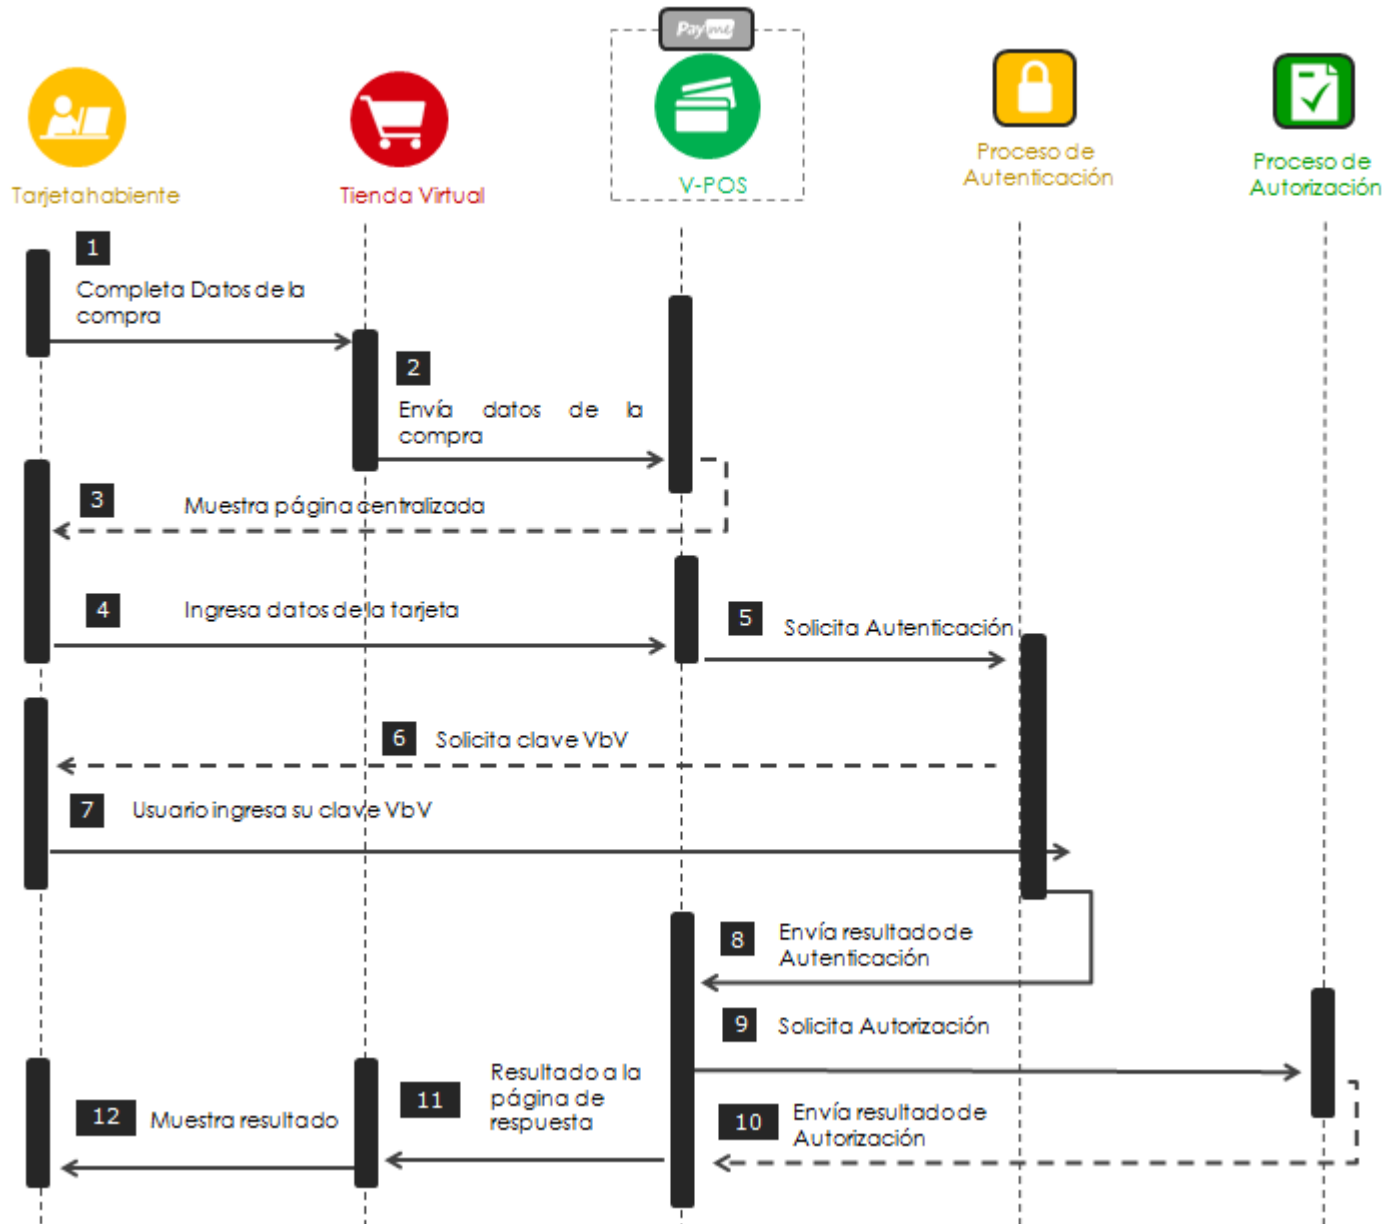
PayMe

Tarjetahabiente

Tienda Virtual

V-POS

Proceso de Autenticación

Proceso de Autorización

1 Completa Datos de la compra

2 Envía datos de la compra

3 Muestra página centralizada

4 Ingresa datos de la tarjeta

5 Solicita Autenticación

6 Solicita clave VbV

7 Usuario ingresa su clave VbV

8 Envía resultado de Autenticación

9 Solicita Autorización

10 Envía resultado de Autorización

11 Resultado a la página de respuesta

12 Muestra resultado